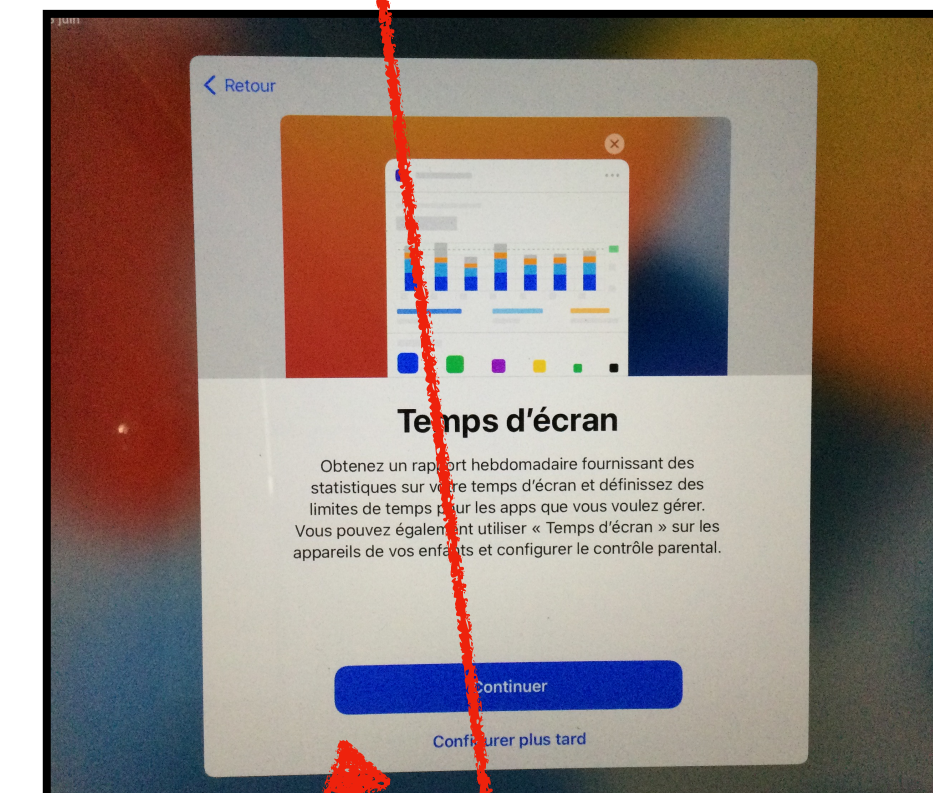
< Retour

Temps d'écran

Obtenez un rapport hebdomadaire fournissant des statistiques sur votre temps d'écran et définissez des limites de temps pour les apps que vous voulez gérer. Vous pouvez également utiliser « Temps d'écran » sur les appareils de vos enfants et configurer le contrôle parental.

Continuer

Configurer plus tard